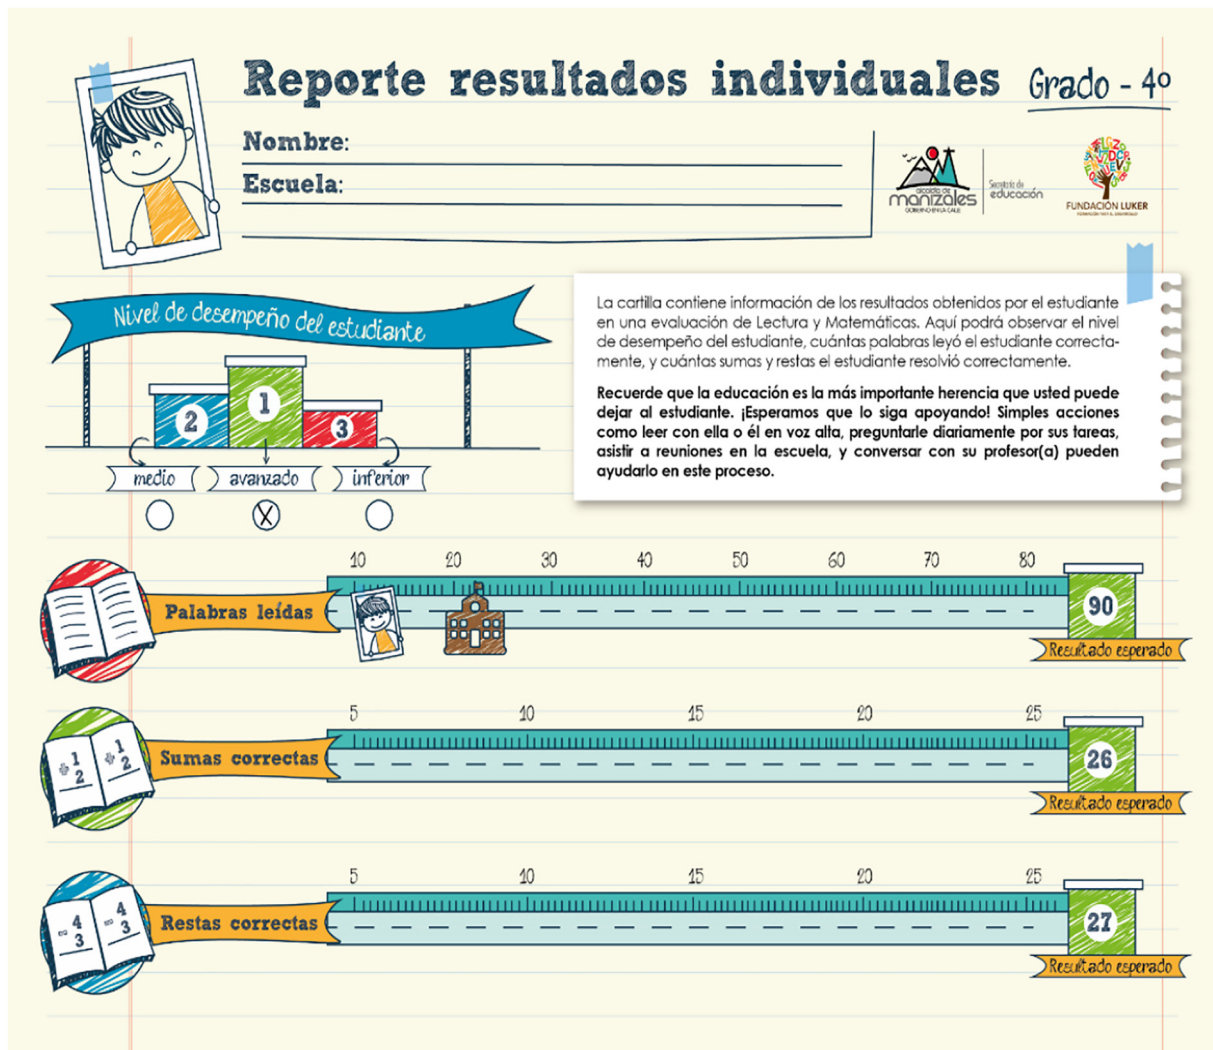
Reporte resultados individuales Grado - 4o

Nombre:

Escuela:

alcaldía de manizales GOBIERNO EN LA CALLE | Secretaría de educación

FUNDACIÓN LUKER

Nivel de desempeño del estudiante

2 1 3

medio avanzado inferior

○ ⊗ ○

La cartilla contiene información de los resultados obtenidos por el estudiante en una evaluación de Lectura y Matemáticas. Aquí podrá observar el nivel de desempeño del estudiante, cuántas palabras leyó el estudiante correctamente, y cuántas sumas y restas el estudiante resolvió correctamente.

Recuerde que la educación es la más importante herencia que usted puede dejar al estudiante. ¡Esperamos que lo siga apoyando! Simples acciones como leer con ella o él en voz alta, preguntarle diariamente por sus tareas, asistir a reuniones en la escuela, y conversar con su profesor(a) pueden ayudarlo en este proceso.

Palabras leídas
10 20 30 40 50 60 70 80
90
Resultado esperado

Sumas correctas
$+\frac{1}{2}$ $+\frac{1}{2}$
5 10 15 20 25
26
Resultado esperado

Restas correctas
$-\frac{4}{3}$ $-\frac{4}{3}$
5 10 15 20 25
27
Resultado esperado